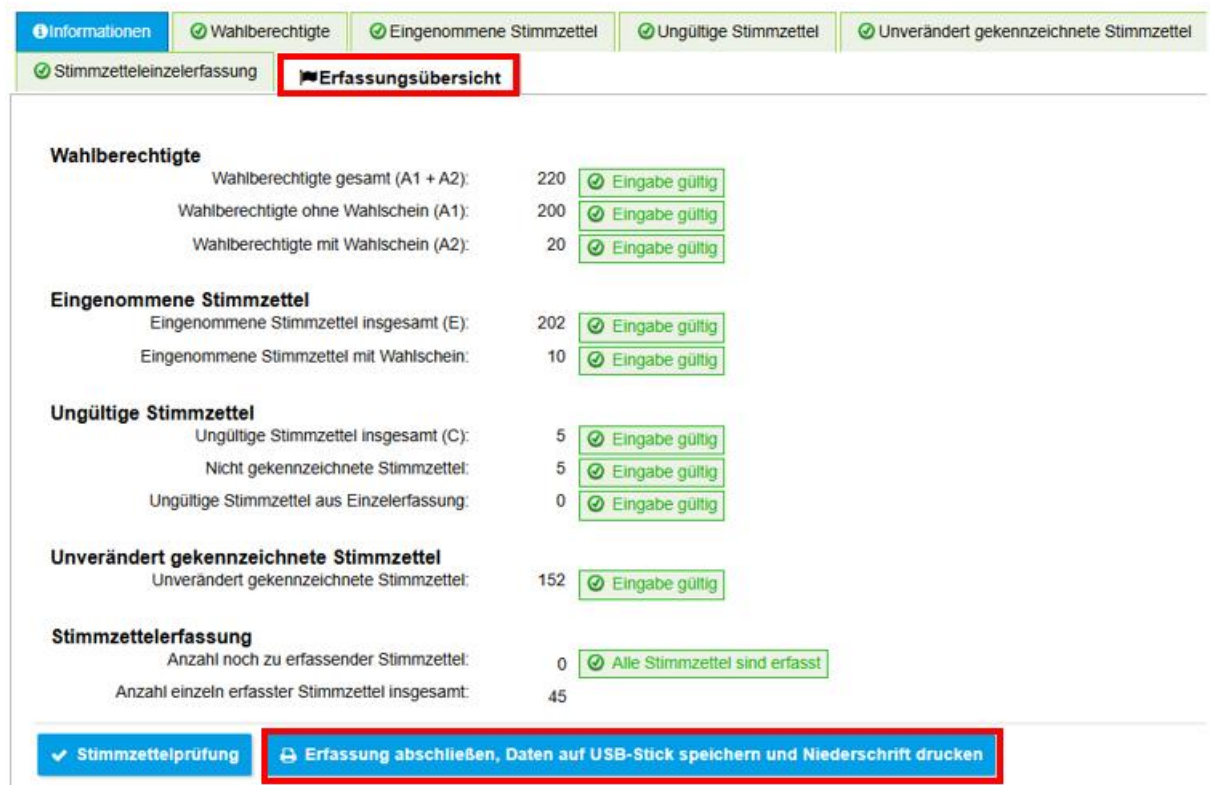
Informationen | Wahlberechtigte | Eingenommene Stimmzettel | Ungültige Stimmzettel | Unverändert gekennzeichnete Stimmzettel | Stimmzetteleinzelerfassung | Erfassungsübersicht

**Wahlberechtigte**

| | | |
|---|---|---|
| Wahlberechtigte gesamt (A1 + A2): | 220 | Eingabe gültig |
| Wahlberechtigte ohne Wahlschein (A1): | 200 | Eingabe gültig |
| Wahlberechtigte mit Wahlschein (A2): | 20 | Eingabe gültig |

**Eingenommene Stimmzettel**

| | | |
|---|---|---|
| Eingenommene Stimmzettel insgesamt (E): | 202 | Eingabe gültig |
| Eingenommene Stimmzettel mit Wahlschein: | 10 | Eingabe gültig |

**Ungültige Stimmzettel**

| | | |
|---|---|---|
| Ungültige Stimmzettel insgesamt (C): | 5 | Eingabe gültig |
| Nicht gekennzeichnete Stimmzettel: | 5 | Eingabe gültig |
| Ungültige Stimmzettel aus Einzelerfassung: | 0 | Eingabe gültig |

**Unverändert gekennzeichnete Stimmzettel**

| | | |
|---|---|---|
| Unverändert gekennzeichnete Stimmzettel: | 152 | Eingabe gültig |

**Stimmzettelerfassung**

| | | |
|---|---|---|
| Anzahl noch zu erfassender Stimmzettel: | 0 | Alle Stimmzettel sind erfasst |
| Anzahl einzeln erfasster Stimmzettel insgesamt: | 45 | |

Stimmzettelprüfung

Erfassung abschließen, Daten auf USB-Stick speichern und Niederschrift drucken